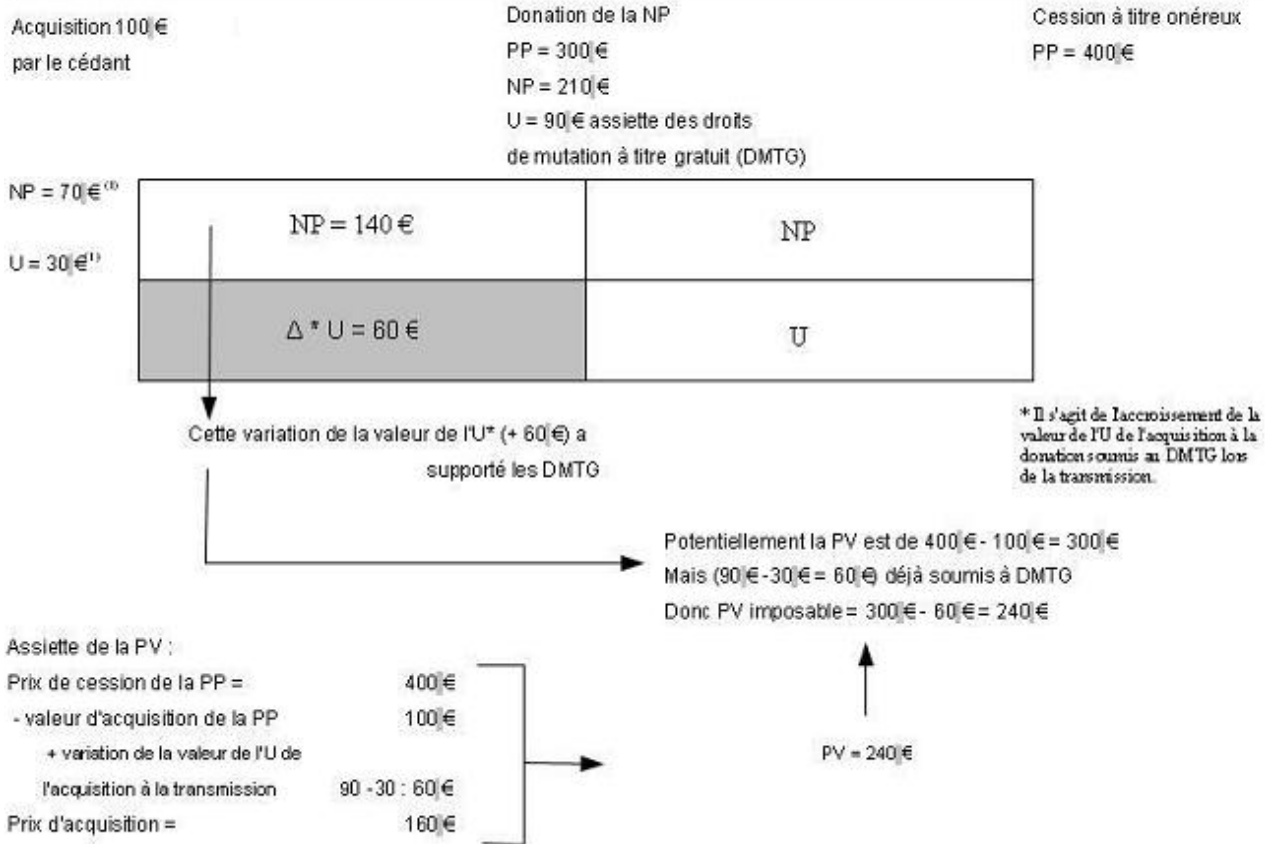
Acquisition 100 €
par le cédant

Donation de la NP
PP = 300 €
NP = 210 €
U = 90 € assiette des droits de mutation à titre gratuit (DMTG)

Cession à titre onéreux
PP = 400 €

NP = 70 €$^{(1)}$
U = 30 €$^{1)}$

| NP = 140 € | NP |
|---|---|
| Δ * U = 60 € | U |

Cette variation de la valeur de l'U* (+ 60 €) a supporté les DMTG

* Il s'agit de l'accroissement de la valeur de l'U de l'acquisition à la donation soumis au DMTG lors de la transmission.

Potentiellement la PV est de 400 € - 100 € = 300 €
Mais (90 € -30 € = 60 €) déjà soumis à DMTG
Donc PV imposable = 300 € - 60 € = 240 €

Assiette de la PV :
Prix de cession de la PP = 400 €
- valeur d'acquisition de la PP 100 €
+ variation de la valeur de l'U de l'acquisition à la transmission 90 - 30 : 60 €
Prix d'acquisition = 160 €

PV = 240 €